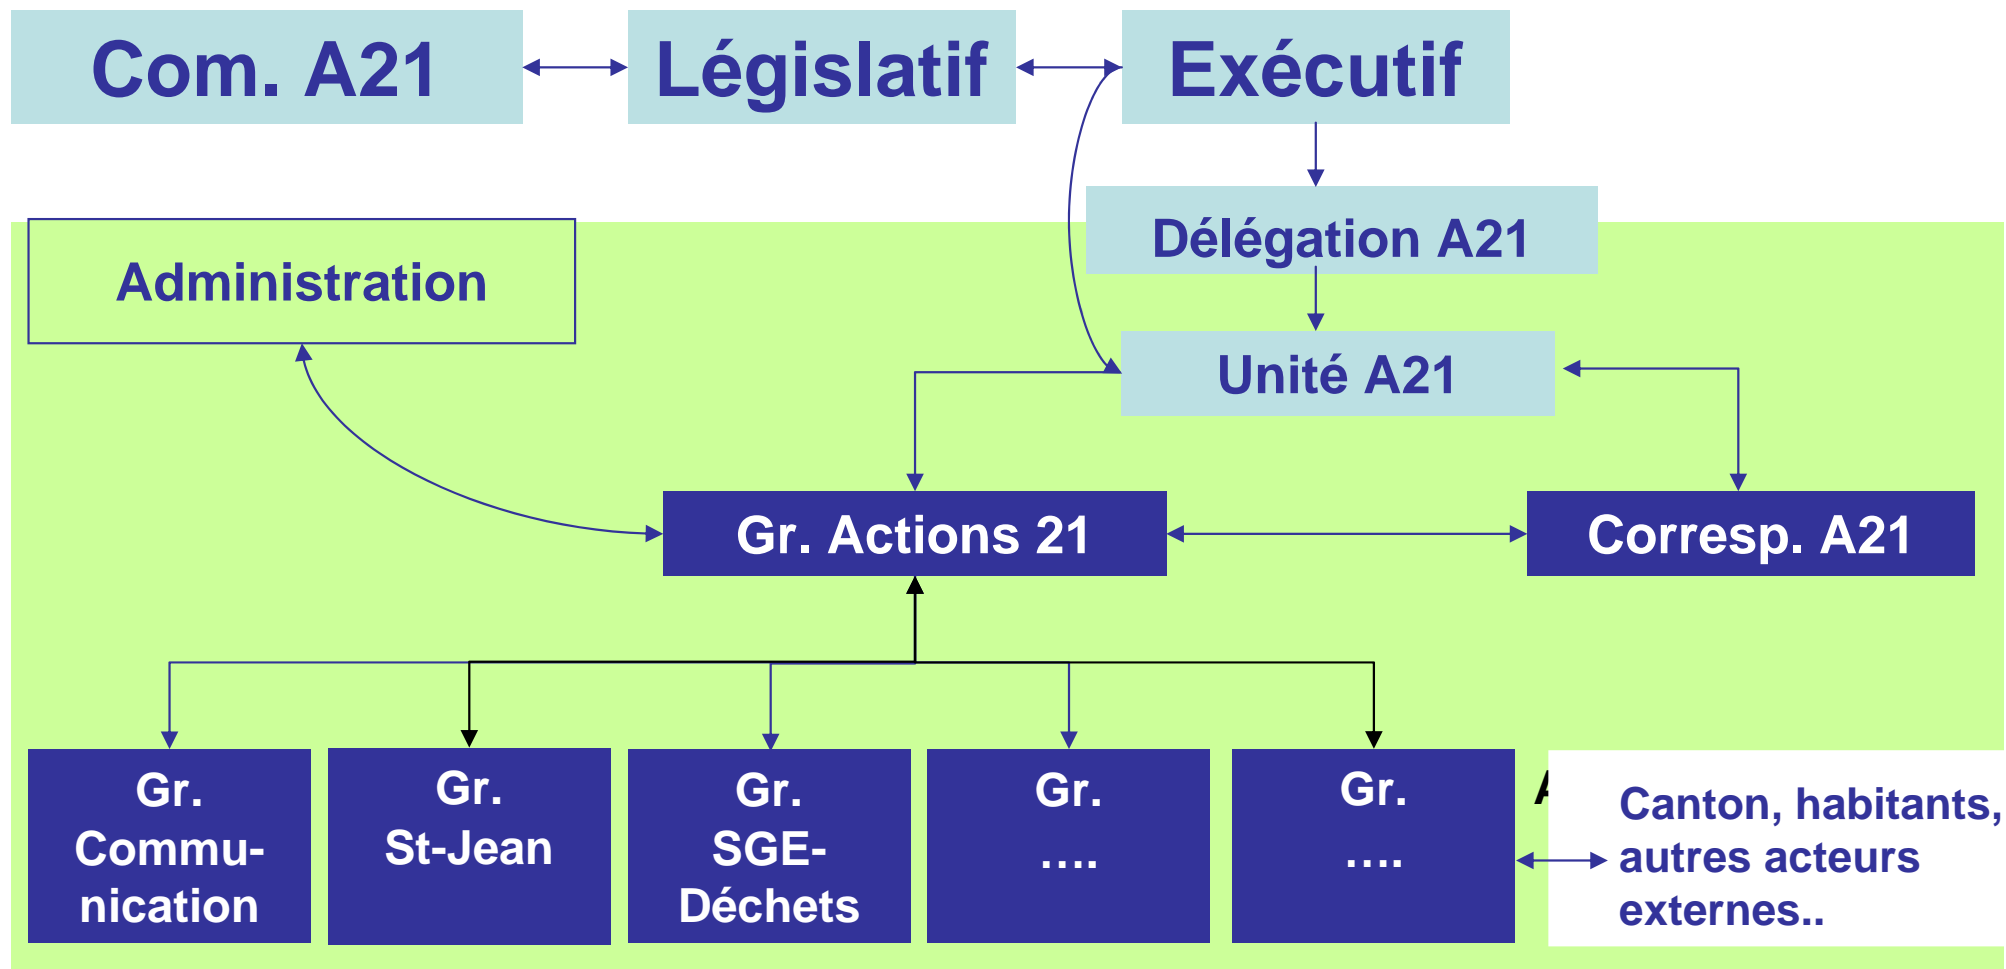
Com. A21

Législatif

Exécutif

Délégation A21

Administration

Unité A21

Gr. Actions 21

Corresp. A21

Gr. Communication

Gr. St-Jean

Gr. SGE-Déchets

Gr. ….

Gr. ….

Canton, habitants, autres acteurs externes..